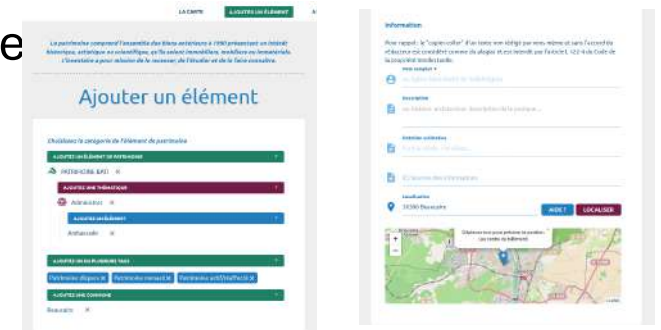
e

LA CARTE

AJOUTER UN ÉLÉMENT

Le patrimoine comprend l'ensemble des biens antérieurs à 1950 présentant un intérêt historique, artistique ou scientifique, qu'ils soient immobiliers, mobiliers ou immatériels. L'inventaire a pour mission de le recenser, de l'étudier et de le faire connaître.

Ajouter un élément

Choisissez la catégorie de l'élément de patrimoine

AJOUTEZ UN ÉLÉMENT DE PATRIMOINE

PATRIMOINE BÂTI

AJOUTEZ UNE THÉMATIQUE

Artisanat ×

AJOUTEZ UN ÉLÉMENT

Ambassade ×

AJOUTEZ UN OU PLUSIEURS TAGS

Patrimoine religieux × Patrimoine civil × Patrimoine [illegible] ×

AJOUTEZ UNE COMMUNE

Beaucaire ×

Information

Pour rappel : le "copier-coller" d'un texte non rédigé par vous-même et sans l'accord de l'auteur est considéré comme du plagiat et est interdit par l'article L 122-4 du Code de la propriété intellectuelle.

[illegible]

Description

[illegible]

Localisation

30300 Beaucaire

AIDE ? LOCALISER

Déplacez le marqueur pour préciser la position de votre élément

+
−